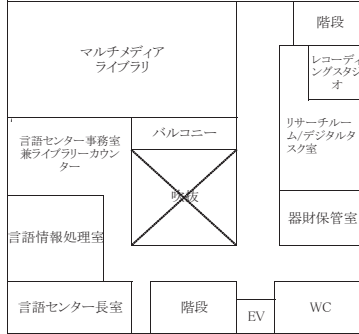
マルチメディア
ライブラリ

階段

レコーディングスタジオ

言語センター事務室兼ライブラリーカウンター

バルコニー

吹抜

リサーチルーム/デジタルタスク室

器財保管室

言語情報処理室

言語センター長室

階段

EV

WC